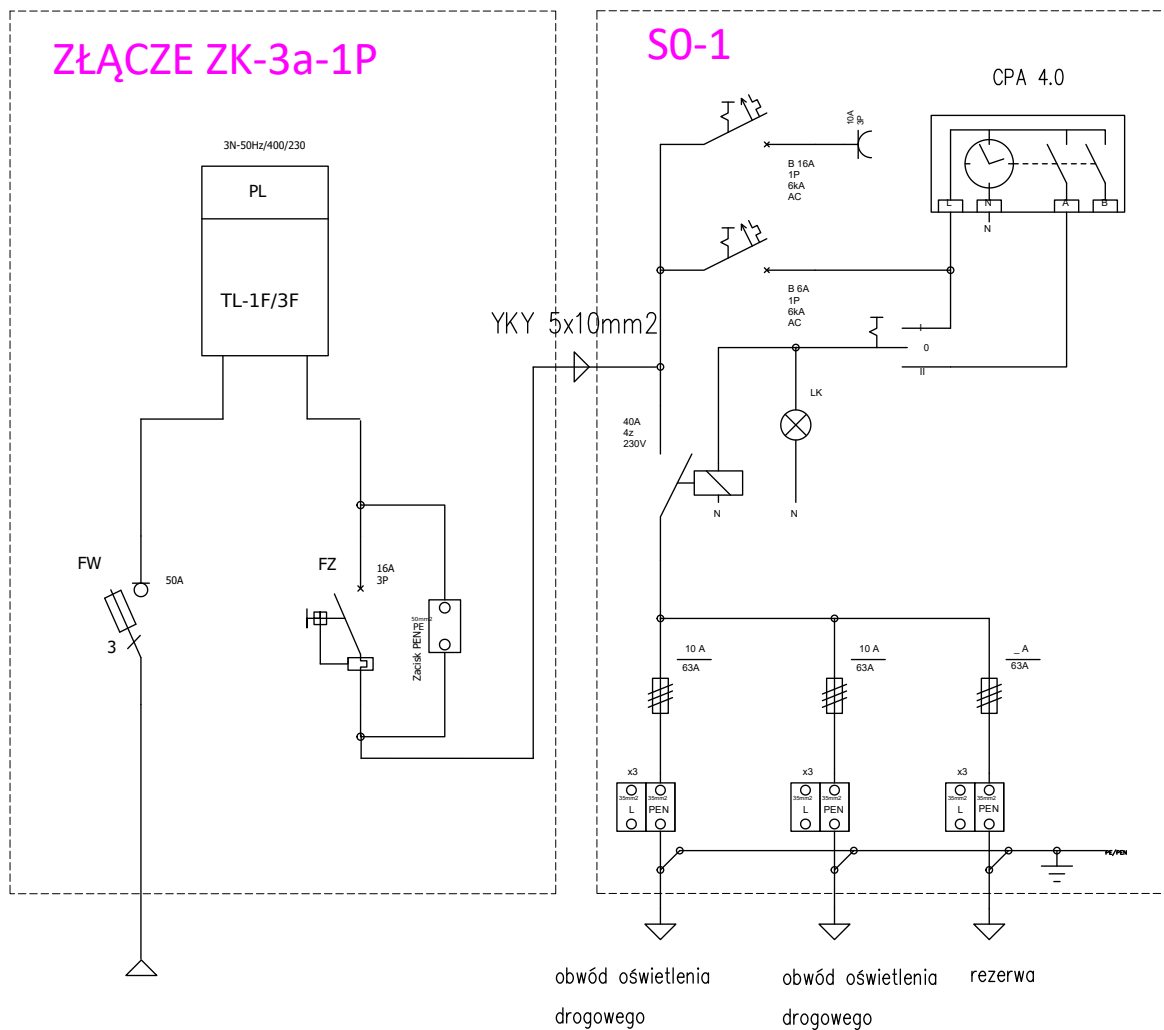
ZŁĄCZE ZK-3a-1P

3N-50Hz/400/230

PL

TL-1F/3F

FW

50A

3

FZ

16A
3P

Zacisk PEN
50mm2
PE

YKY 5x10mm2

SO-1

CPA 4.0

10A
3P

B 16A
1P
6kA
AC

L N A B

N

B 6A
1P
6kA
AC

I
0
II

LK

40A
4z
230V

N

N

10 A
63A

10 A
63A

_ A
63A

x3
35mm2 L
35mm2 PEN

x3
35mm2 L
35mm2 PEN

x3
35mm2 L
35mm2 PEN

PE/PEN

obwód oświetlenia drogowego

obwód oświetlenia drogowego

rezerwa